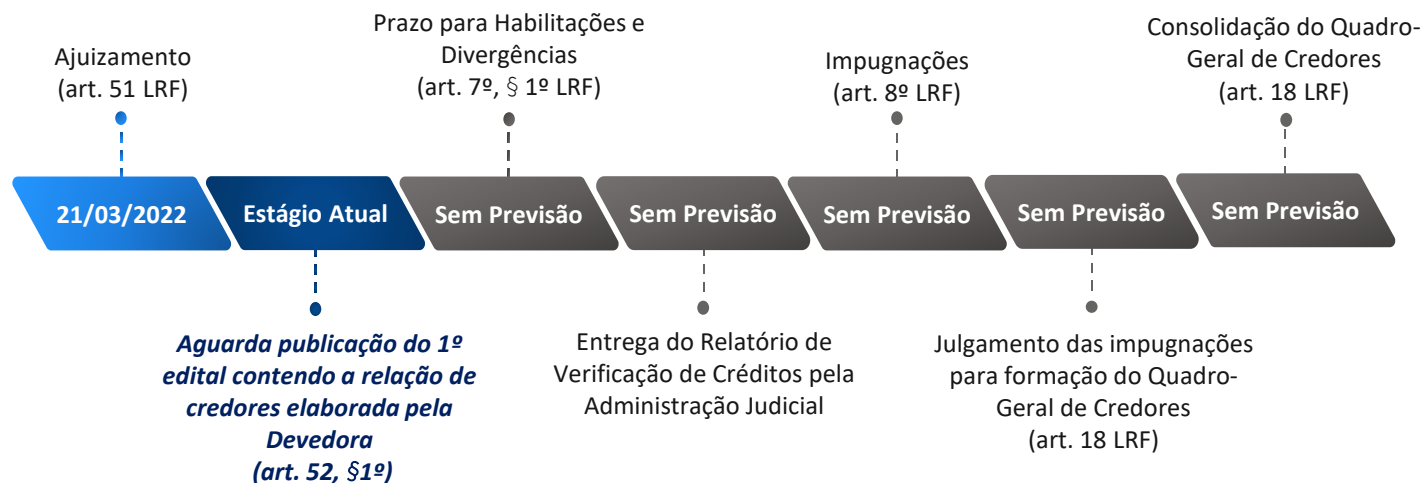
Ajuizamento
(art. 51 LRF)

Prazo para Habilitações e Divergências
(art. 7º, § 1º LRF)

Impugnações
(art. 8º LRF)

Consolidação do Quadro-Geral de Credores
(art. 18 LRF)

21/03/2022

Estágio Atual

Sem Previsão

Sem Previsão

Sem Previsão

Sem Previsão

Sem Previsão

Aguarda publicação do 1º edital contendo a relação de credores elaborada pela Devedora
(art. 52, §1º)

Entrega do Relatório de Verificação de Créditos pela Administração Judicial

Julgamento das impugnações para formação do Quadro-Geral de Credores
(art. 18 LRF)